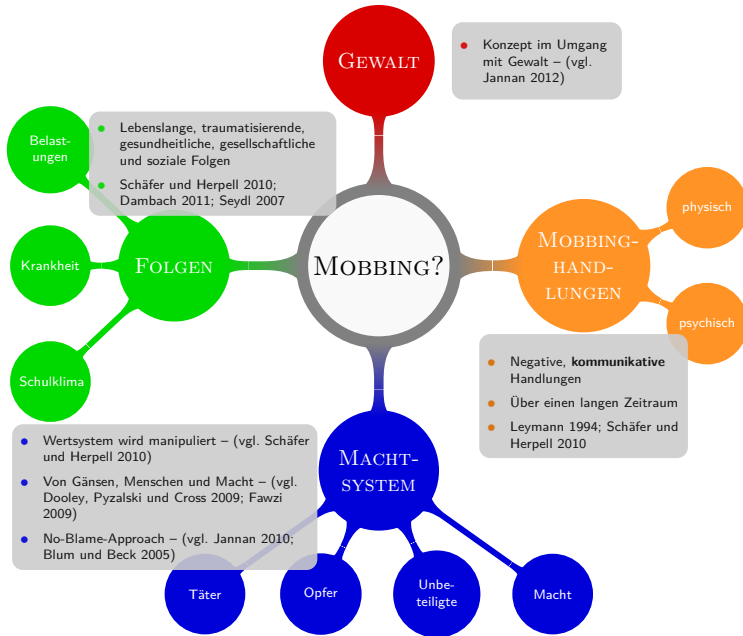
Gewalt

Konzept im Umgang mit Gewalt – (vgl. Jannan 2012)

Belastungen

Lebenslange, traumatisierende, gesundheitliche, gesellschaftliche und soziale Folgen

Schäfer und Herpell 2010; Dambach 2011; Seydl 2007

Krankheit

Folgen

Mobbing?

Mobbinghandlungen

physisch

psychisch

Schulklima

Negative, **kommunikative** Handlungen

Über einen langen Zeitraum

Leymann 1994; Schäfer und Herpell 2010

Wertsystem wird manipuliert – (vgl. Schäfer und Herpell 2010)

Von Gänsen, Menschen und Macht – (vgl. Dooley, Pyzalski und Cross 2009; Fawzi 2009)

No-Blame-Approach – (vgl. Jannan 2010; Blum und Beck 2005)

Machtsystem

Täter

Opfer

Unbeteiligte

Macht